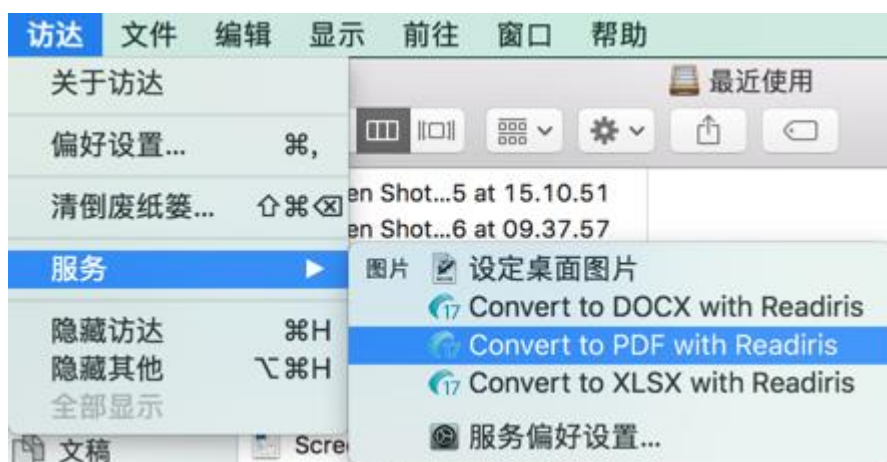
访达 文件 编辑 显示 前往 窗口 帮助

关于访达

偏好设置... ⌘,

清倒废纸篓... ⇧⌘⌫

服务 ▶

隐藏访达 ⌘H
隐藏其他 ⌥⌘H
全部显示

文稿

最近使用

en Shot...5 at 15.10.51
en Shot...6 at 09.37.57

Scre

图片 设定桌面图片
Convert to DOCX with Readiris
Convert to PDF with Readiris
Convert to XLSX with Readiris

服务偏好设置...